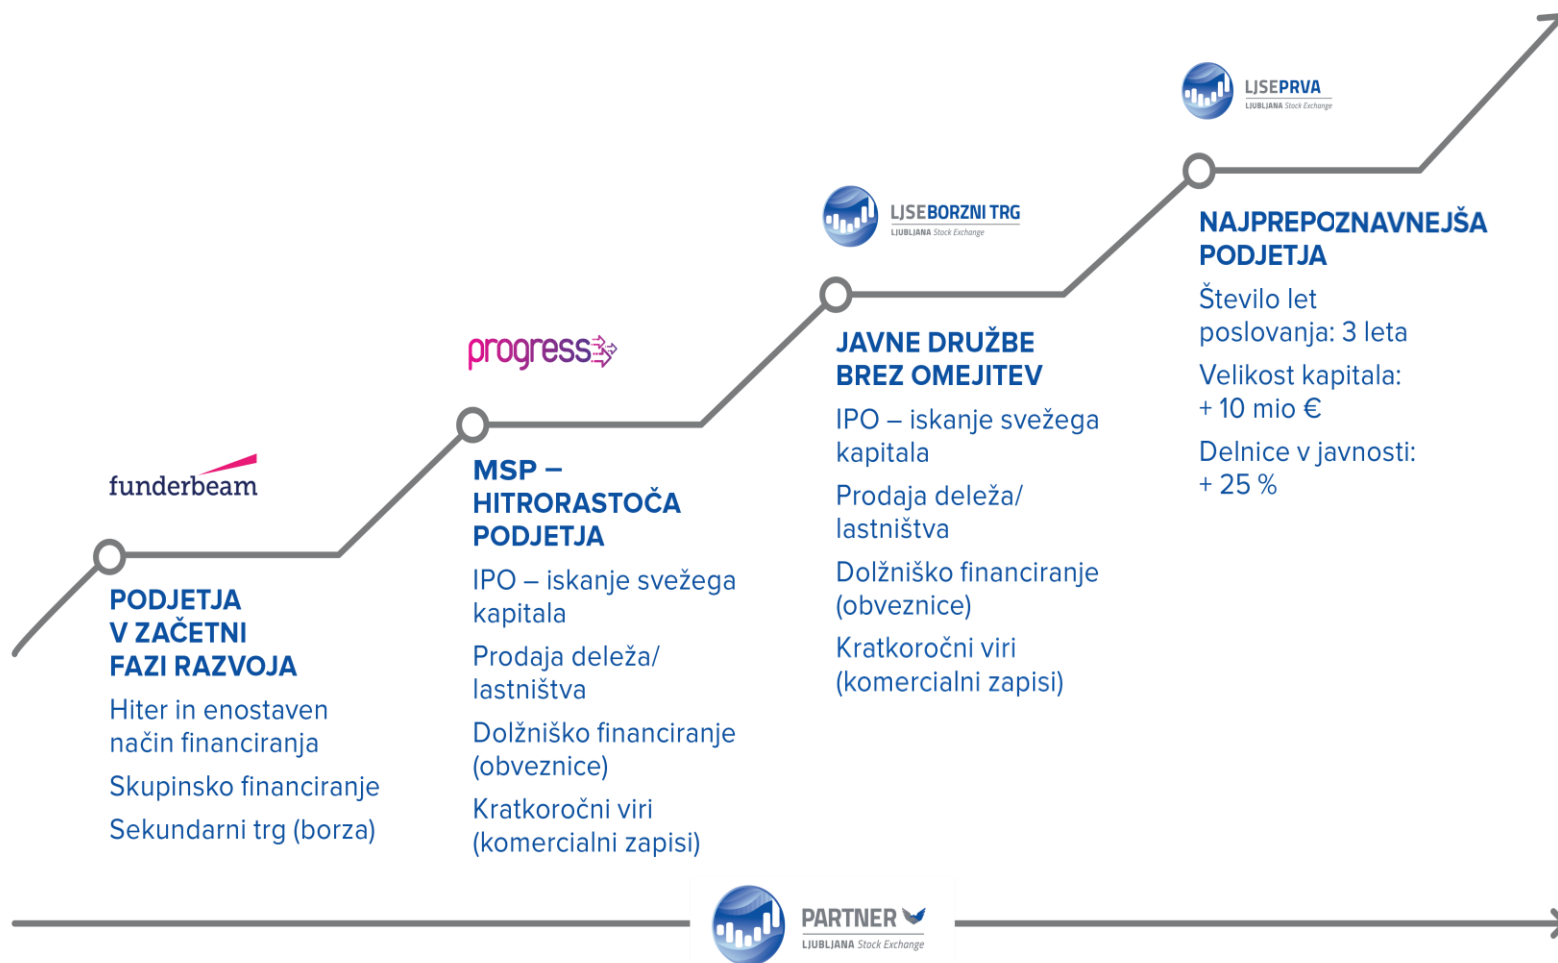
LJSEPRVA
LJUBLJANA Stock Exchange

LJSEBORZNI TRG
LJUBLJANA Stock Exchange

NAJPREPOZNAVNEJŠA PODJETJA

Število let poslovanja: 3 leta

Velikost kapitala: + 10 mio €

Delnice v javnosti: + 25 %

progress

JAVNE DRUŽBE BREZ OMEJITEV

IPO – iskanje svežega kapitala

Prodaja deleža/ lastništva

Dolžniško financiranje (obveznice)

Kratkoročni viri (komercialni zapisi)

funderbeam

MSP – HITRORASTOČA PODJETJA

IPO – iskanje svežega kapitala

Prodaja deleža/ lastništva

Dolžniško financiranje (obveznice)

Kratkoročni viri (komercialni zapisi)

PODJETJA V ZAČETNI FAZI RAZVOJA

Hiter in enostaven način financiranja

Skupinsko financiranje

Sekundarni trg (borza)

PARTNER
LJUBLJANA Stock Exchange